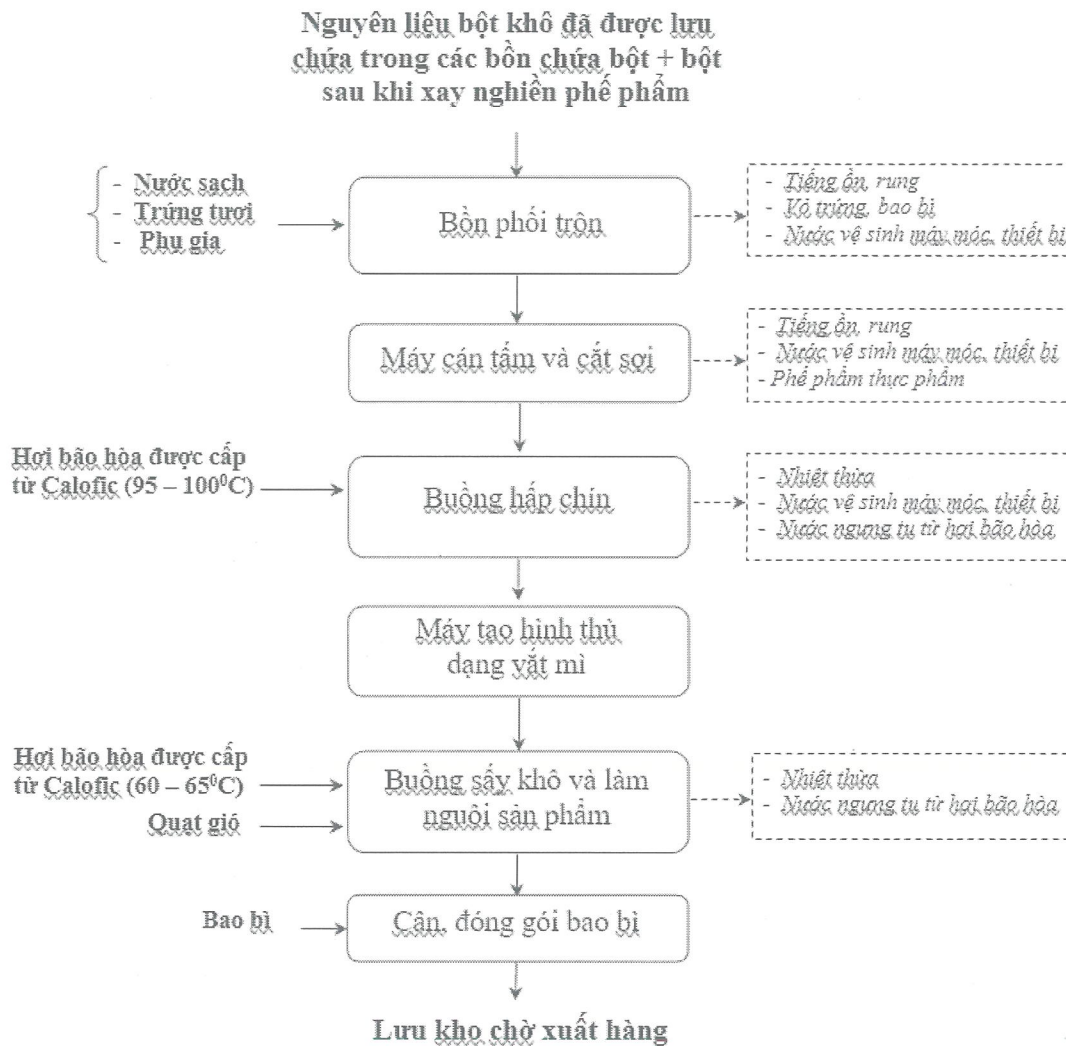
Nguyên liệu bột khô đã được lưu chứa trong các bồn chứa bột + bột sau khi xay nghiền phế phẩm

- Nước sạch
- Trứng tươi
- Phụ gia

Bồn phối trộn

- Tiếng ồn, rung
- Vỏ trứng, bao bì
- Nước vệ sinh máy móc, thiết bị

Máy cán tấm và cắt sợi

- Tiếng ồn, rung
- Nước vệ sinh máy móc, thiết bị
- Phế phẩm thực phẩm

Hơi bão hòa được cấp từ Calofic (95 – 100$^0$C)

Buồng hấp chín

- Nhiệt thừa
- Nước vệ sinh máy móc, thiết bị
- Nước ngưng tụ từ hơi bão hòa

Máy tạo hình thù dạng vắt mì

Hơi bão hòa được cấp từ Calofic (60 – 65$^0$C)

Quạt gió

Buồng sấy khô và làm nguội sản phẩm

- Nhiệt thừa
- Nước ngưng tụ từ hơi bão hòa

Bao bì

Cân, đóng gói bao bì

Lưu kho chờ xuất hàng